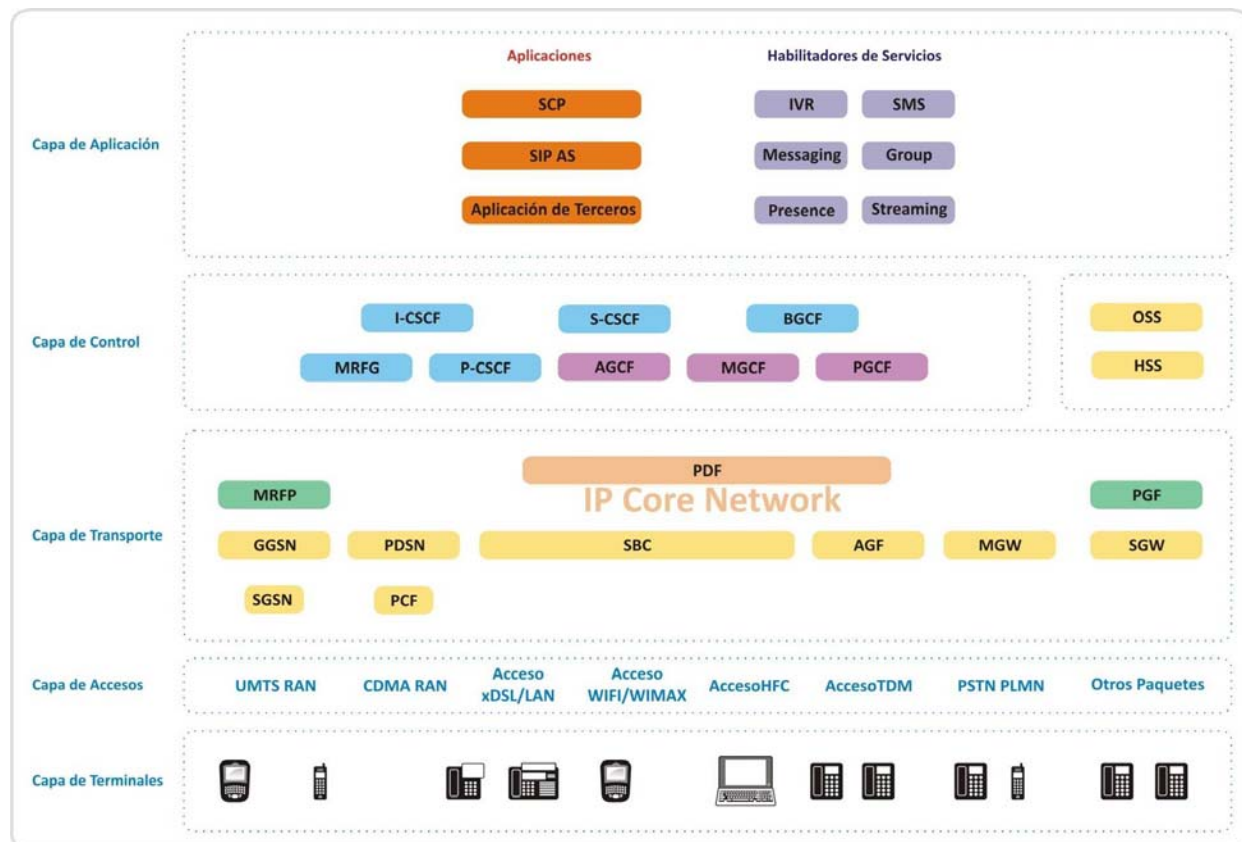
Capa de Aplicación

Aplicaciones

SCP

SIP AS

Aplicación de Terceros

Habilitadores de Servicios

IVR

SMS

Messaging

Group

Presence

Streaming

Capa de Control

I-CSCF

S-CSCF

BGCF

MRFG

P-CSCF

AGCF

MGCF

PGCF

OSS

HSS

Capa de Transporte

PDF

IP Core Network

MRFP

PGF

GGSN

PDSN

SBC

AGF

MGW

SGW

SGSN

PCF

Capa de Accesos

UMTS RAN

CDMA RAN

Acceso xDSL/LAN

Acceso WIFI/WIMAX

AccesoHFC

AccesoTDM

PSTN PLMN

Otros Paquetes

Capa de Terminales